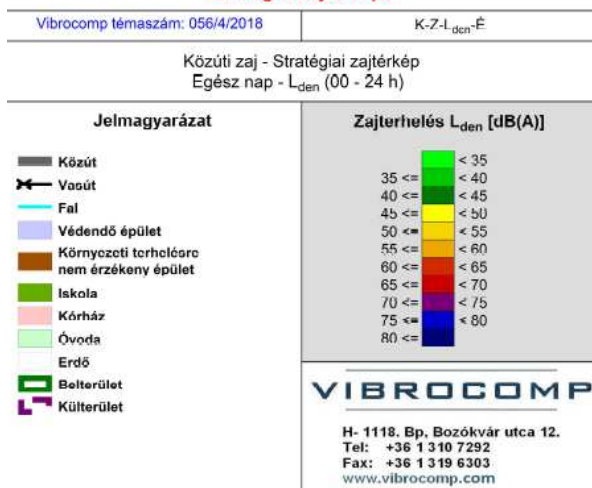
Vibrocomp témaszám: 056/4/2018

K-Z-$L_{den}$-É

Közúti zaj - Stratégiai zajtérkép
Egész nap - $L_{den}$ (00 - 24 h)

Jelmagyarázat

Közút
Vasút
Fal
Védendő épület
Környezeti terhelésre nem érzékeny épület
Iskola
Kórház
Óvoda
Erdő
Belterület
Külterület

Zajterhelés $L_{den}$ [dB(A)]

< 35
35 <= < 40
40 <= < 45
45 <= < 50
50 <= < 55
55 <= < 60
60 <= < 65
65 <= < 70
70 <= < 75
75 <= < 80
80 <=

VIBROCOMP

H- 1118. Bp, Bozókvár utca 12.
Tel: +36 1 310 7292
Fax: +36 1 319 6303
www.vibrocomp.com